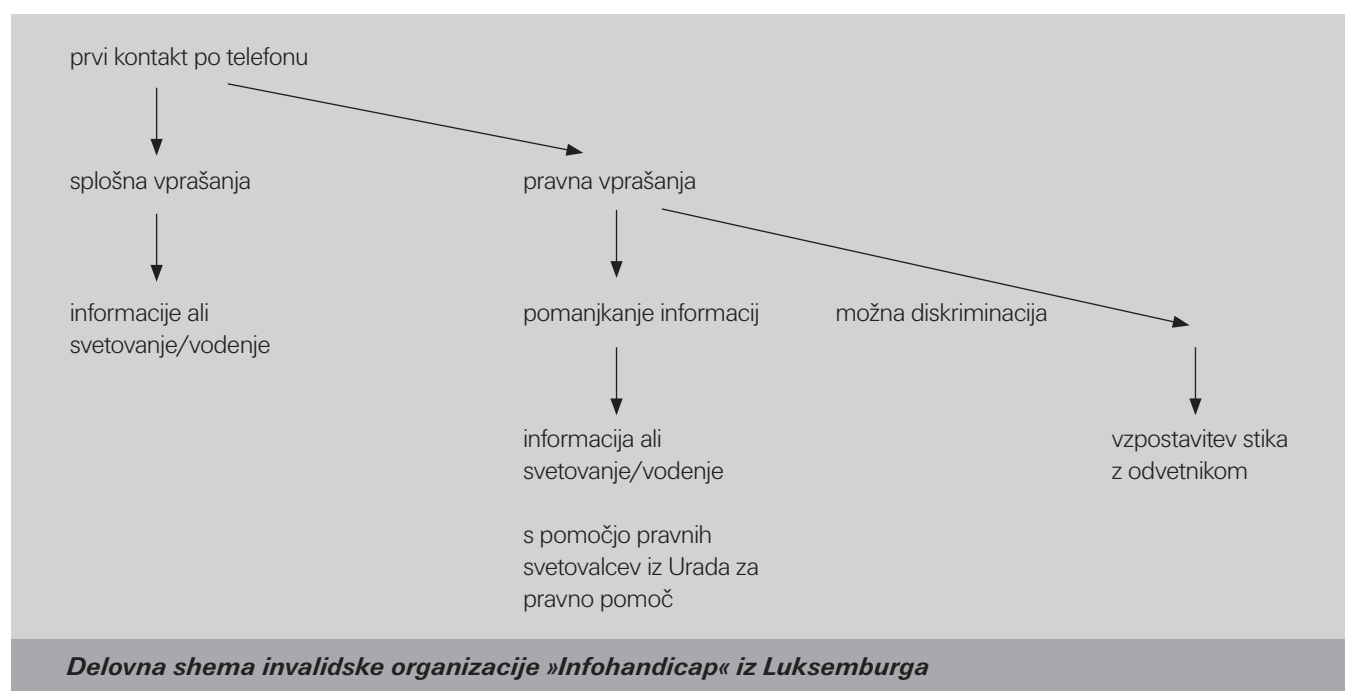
prvi kontakt po telefonu

splošna vprašanja

pravna vprašanja

informacije ali svetovanje/vodenje

pomanjkanje informacij

možna diskriminacija

informacija ali svetovanje/vodenje

s pomočjo pravnih svetovalcev iz Urada za pravno pomoč

vzpostavitev stika z odvetnikom

Delovna shema invalidske organizacije »Infohandicap« iz Luksemburga